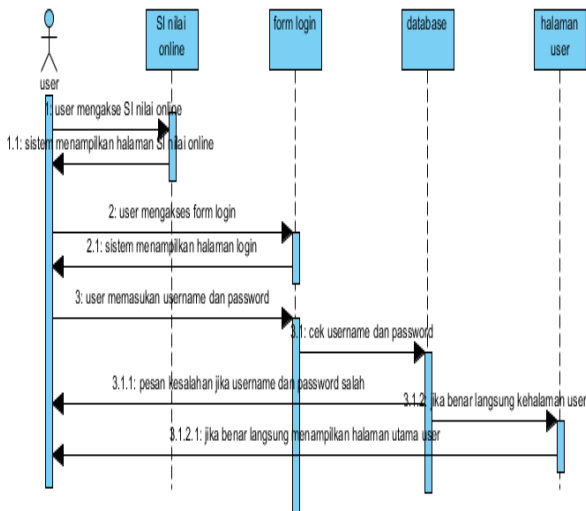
user

SI nilai online

form login

database

halaman user

1: user mengakse SI nilai online

1.1: sistem menampilkan halaman SI nilai online

2: user mengakses form login

2.1: sistem menampilkan halaman login

3: user memasukan username dan password

3.1: cek username dan password

3.1.1: pesan kesalahan jika username dan password salah

3.1.2: jika benar langsung kehalaman user

3.1.2.1: jika benar langsung menampilkan halaman utama user